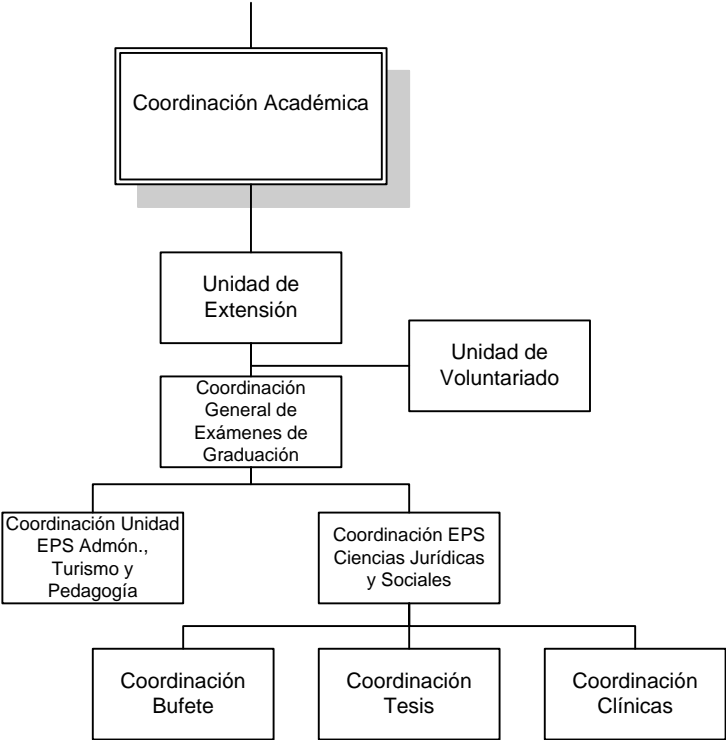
Coordinación Académica

Unidad de Extensión

Unidad de Voluntariado

Coordinación General de Exámenes de Graduación

Coordinación Unidad EPS Admón., Turismo y Pedagogía

Coordinación EPS Ciencias Jurídicas y Sociales

Coordinación Bufete

Coordinación Tesis

Coordinación Clínicas